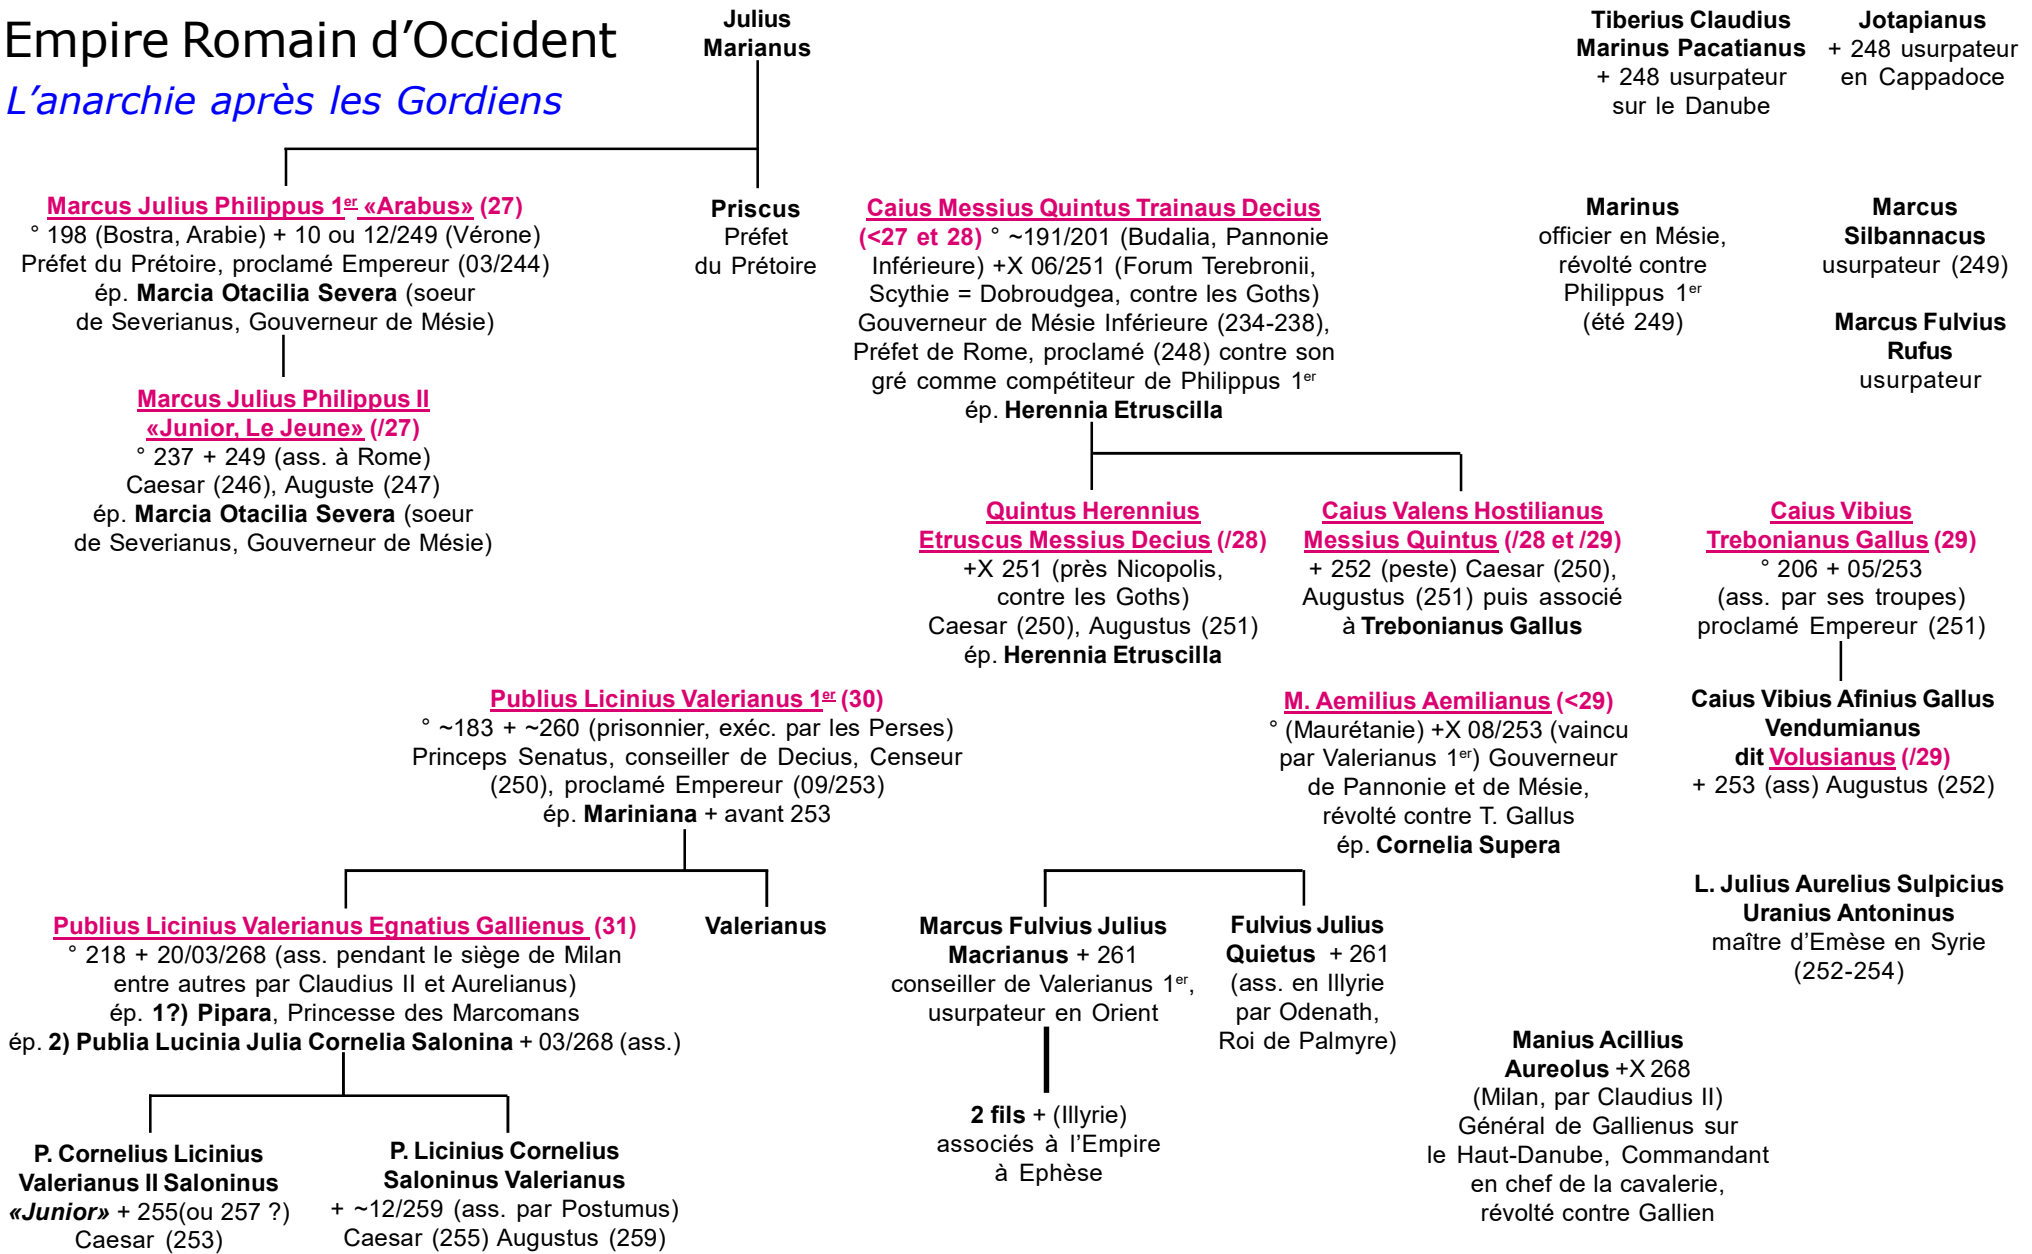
Empire Romain d'Occident
L'anarchie après les Gordiens

Julius Marianus

Tiberius Claudius Marinus Pacatianus
+ 248 usurpateur sur le Danube

Jotapianus
+ 248 usurpateur en Cappadoce

Marcus Julius Philippus 1$^{er}$ «Arabus» (27)
° 198 (Bostra, Arabie) + 10 ou 12/249 (Vérone)
Préfet du Prétoire, proclamé Empereur (03/244)
ép. Marcia Otacilia Severa (soeur de Severianus, Gouverneur de Mésie)

Priscus
Préfet du Prétoire

Caius Messius Quintus Trainaus Decius (<27 et 28) ° ~191/201 (Budalia, Pannonie Inférieure) +X 06/251 (Forum Terebronii, Scythie = Dobroudgea, contre les Goths)
Gouverneur de Mésie Inférieure (234-238), Préfet de Rome, proclamé (248) contre son gré comme compétiteur de Philippus 1$^{er}$
ép. Herennia Etruscilla

Marinus
officier en Mésie, révolté contre Philippus 1$^{er}$
(été 249)

Marcus Silbannacus
usurpateur (249)

Marcus Fulvius Rufus
usurpateur

Marcus Julius Philippus II «Junior, Le Jeune» (/27)
° 237 + 249 (ass. à Rome)
Caesar (246), Auguste (247)
ép. Marcia Otacilia Severa (soeur de Severianus, Gouverneur de Mésie)

Quintus Herennius Etruscus Messius Decius (/28)
+X 251 (près Nicopolis, contre les Goths)
Caesar (250), Augustus (251)
ép. Herennia Etruscilla

Caius Valens Hostilianus Messius Quintus (/28 et /29)
+ 252 (peste) Caesar (250), Augustus (251) puis associé à Trebonianus Gallus

Caius Vibius Trebonianus Gallus (29)
° 206 + 05/253
(ass. par ses troupes)
proclamé Empereur (251)

Publius Licinius Valerianus 1$^{er}$ (30)
° ~183 + ~260 (prisonnier, exéc. par les Perses)
Princeps Senatus, conseiller de Decius, Censeur (250), proclamé Empereur (09/253)
ép. Mariniana + avant 253

M. Aemilius Aemilianus (<29)
° (Maurétanie) +X 08/253 (vaincu par Valerianus 1$^{er}$) Gouverneur de Pannonie et de Mésie, révolté contre T. Gallus
ép. Cornelia Supera

Caius Vibius Afinius Gallus Vendumianus dit Volusianus (/29)
+ 253 (ass) Augustus (252)

L. Julius Aurelius Sulpicius Uranius Antoninus
maître d'Emèse en Syrie
(252-254)

Publius Licinius Valerianus Egnatius Gallienus (31)
° 218 + 20/03/268 (ass. pendant le siège de Milan entre autres par Claudius II et Aurelianus)
ép. 1?) Pipara, Princesse des Marcomans
ép. 2) Publia Lucinia Julia Cornelia Salonina + 03/268 (ass.)

Valerianus

Marcus Fulvius Julius Macrianus + 261
conseiller de Valerianus 1$^{er}$, usurpateur en Orient

Fulvius Julius Quietus + 261
(ass. en Illyrie par Odenath, Roi de Palmyre)

2 fils + (Illyrie)
associés à l'Empire à Ephèse

Manius Acilius Aureolus +X 268
(Milan, par Claudius II)
Général de Gallienus sur le Haut-Danube, Commandant en chef de la cavalerie, révolté contre Gallien

P. Cornelius Licinius Valerianus II Saloninus «Junior» + 255(ou 257 ?)
Caesar (253)

P. Licinius Cornelius Saloninus Valerianus
+ ~12/259 (ass. par Postumus)
Caesar (255) Augustus (259)